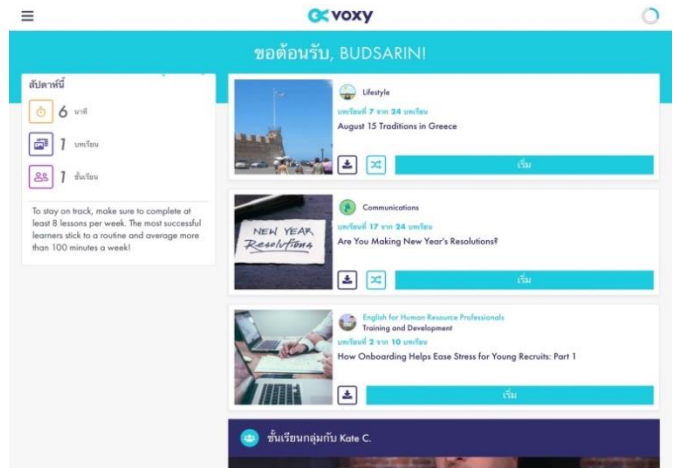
voxy

ขอต้อนรับ, BUDSARIN!

สัปดาห์นี้

6 นาที

1 บทเรียน

1 ชั้นเรียน

To stay on track, make sure to complete at least 8 lessons per week. The most successful learners stick to a routine and average more than 100 minutes a week!

Lifestyle
บทเรียนที่ 7 จาก 24 บทเรียน
August 15 Traditions in Greece
เริ่ม

Communications
บทเรียนที่ 17 จาก 24 บทเรียน
Are You Making New Year's Resolutions?
เริ่ม

NEW YEAR Resolutions

English for Human Resource Professionals
Training and Development
บทเรียนที่ 2 จาก 10 บทเรียน
How Onboarding Helps Ease Stress for Young Recruits: Part 1
เริ่ม

ชั้นเรียนกลุ่มกับ Kate C.